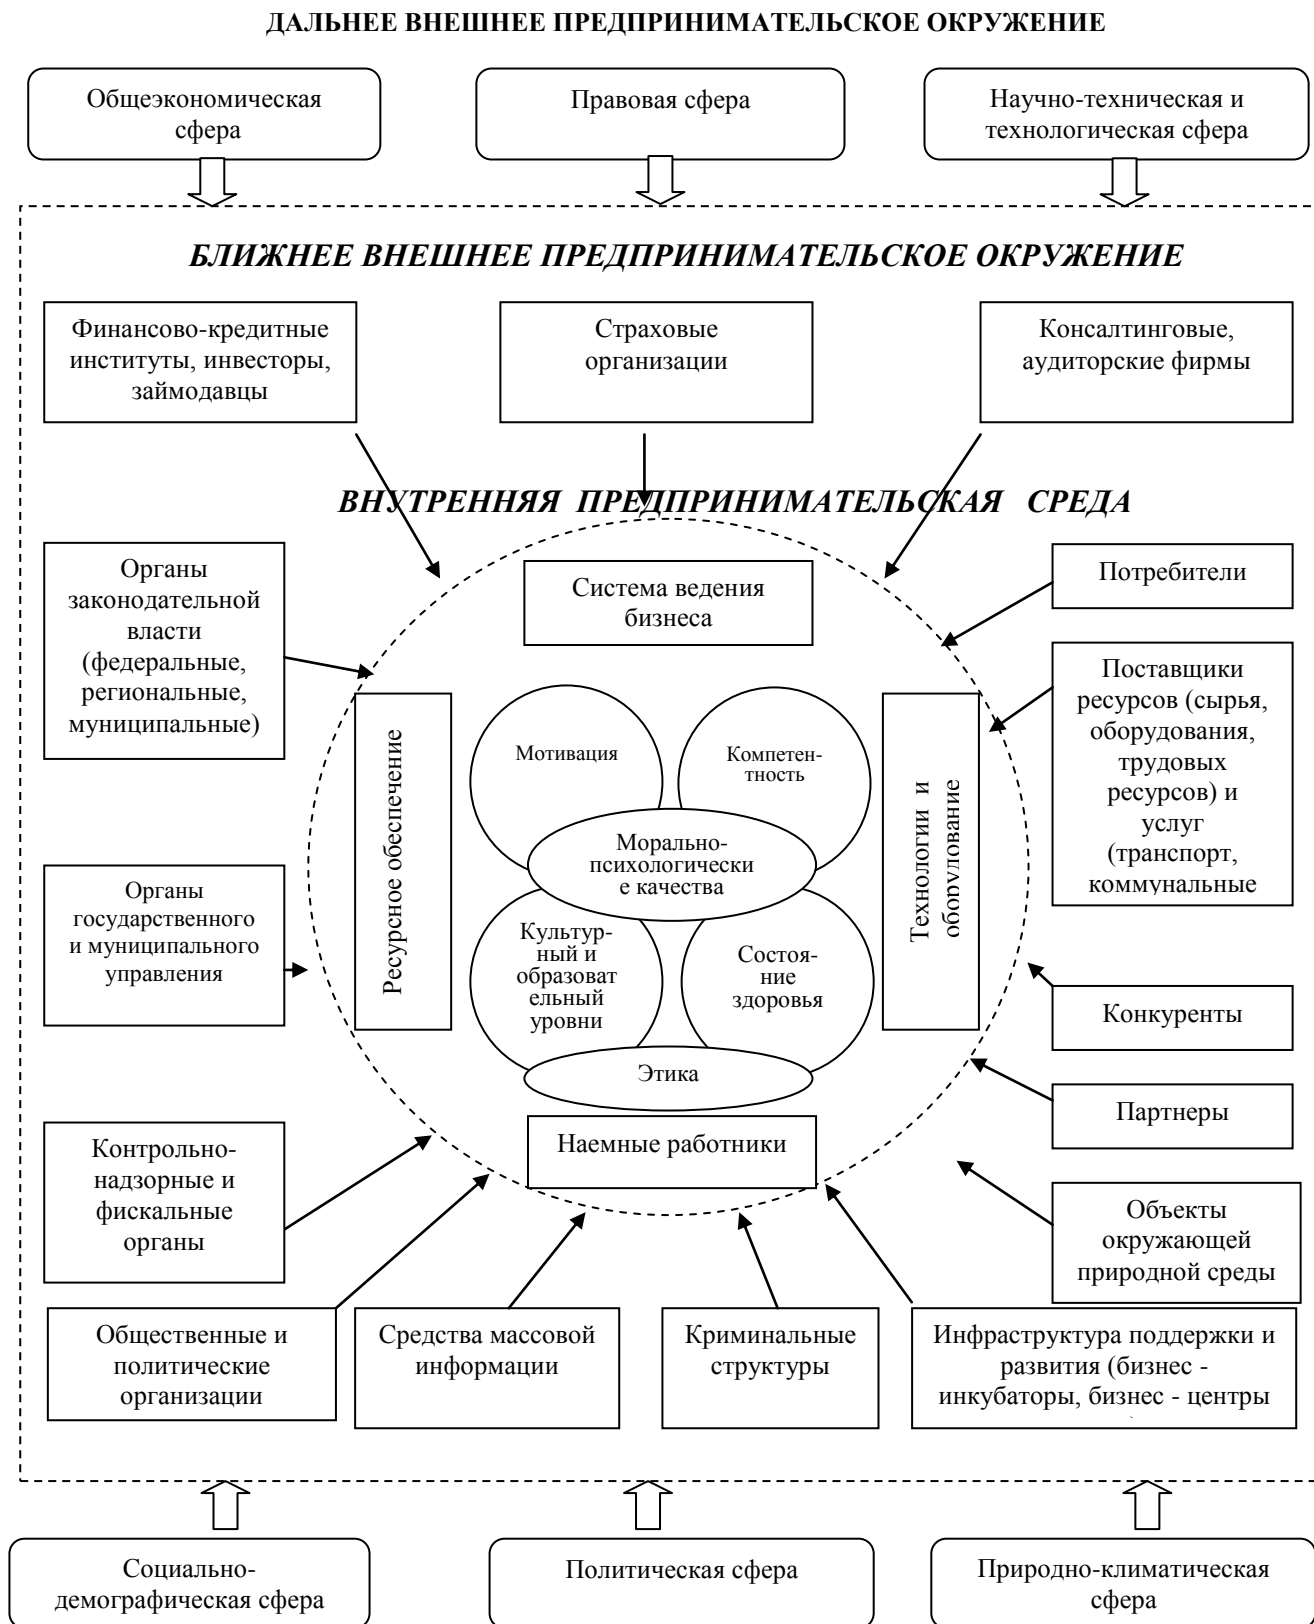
ДАЛЬНЕЕ ВНЕШНЕЕ ПРЕДПРИНИМАТЕЛЬСКОЕ ОКРУЖЕНИЕ

Общеэкономическая сфера

Правовая сфера

Научно-техническая и технологическая сфера

БЛИЖНЕЕ ВНЕШНЕЕ ПРЕДПРИНИМАТЕЛЬСКОЕ ОКРУЖЕНИЕ

Финансово-кредитные институты, инвесторы, займодавцы

Страховые организации

Консалтинговые, аудиторские фирмы

ВНУТРЕННЯЯ ПРЕДПРИНИМАТЕЛЬСКАЯ СРЕДА

Органы законодательной власти (федеральные, региональные, муниципальные)

Система ведения бизнеса

Потребители

Поставщики ресурсов (сырья, оборудования, трудовых ресурсов) и услуг (транспорт, коммунальные

Ресурсное обеспечение

Мотивация

Компетентность

Морально-психологически е качества

Культурный и образовательный уровни

Состояние здоровья

Этика

Технологии и оборудование

Органы государственного и муниципального управления

Конкуренты

Партнеры

Наемные работники

Контрольно-надзорные и фискальные органы

Объекты окружающей природной среды

Общественные и политические организации

Средства массовой информации

Криминальные структуры

Инфраструктура поддержки и развития (бизнес - инкубаторы, бизнес - центры

Социально-демографическая сфера

Политическая сфера

Природно-климатическая сфера